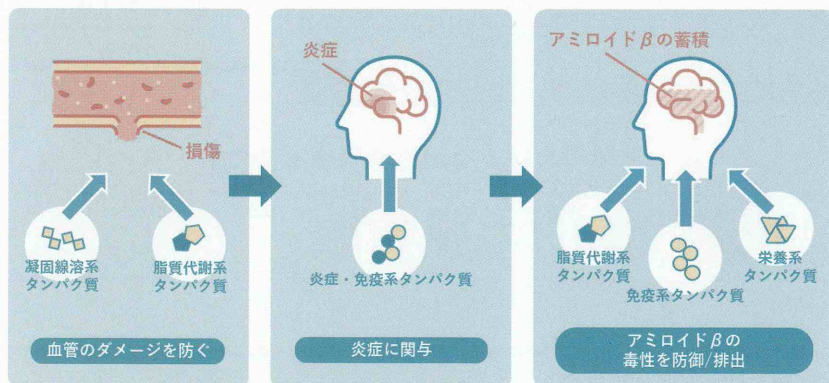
損傷

凝固線溶系
タンパク質

脂質代謝系
タンパク質

血管のダメージを防ぐ

炎症

炎症・免疫系タンパク質

炎症に関与

アミロイドβの蓄積

脂質代謝系
タンパク質

免疫系タンパク質

栄養系
タンパク質

アミロイドβの
毒性を防御/排出